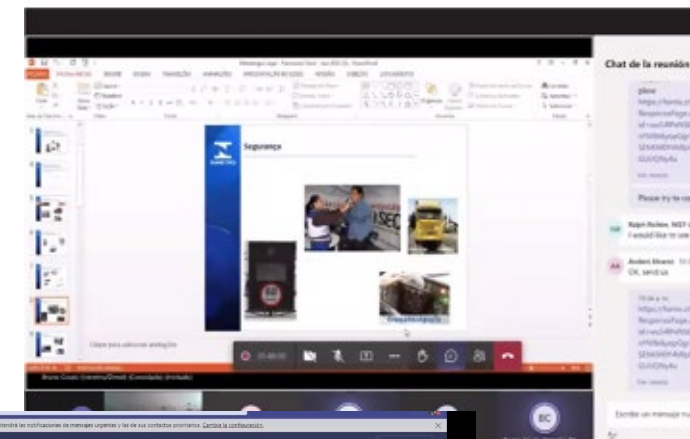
Chat de la reunión

Segurança

Please try to co

Andent Alvarez
OK, send us

Clique para adicionar anotações

Bruno Guapo (Gerente/Dmell (Convidado) (Invitado)

BC

Escribe un mensaje nu

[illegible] tendrá las notificaciones de mensajes urgentes y las de sus contactos prioritarios. Cambiar la configuración.